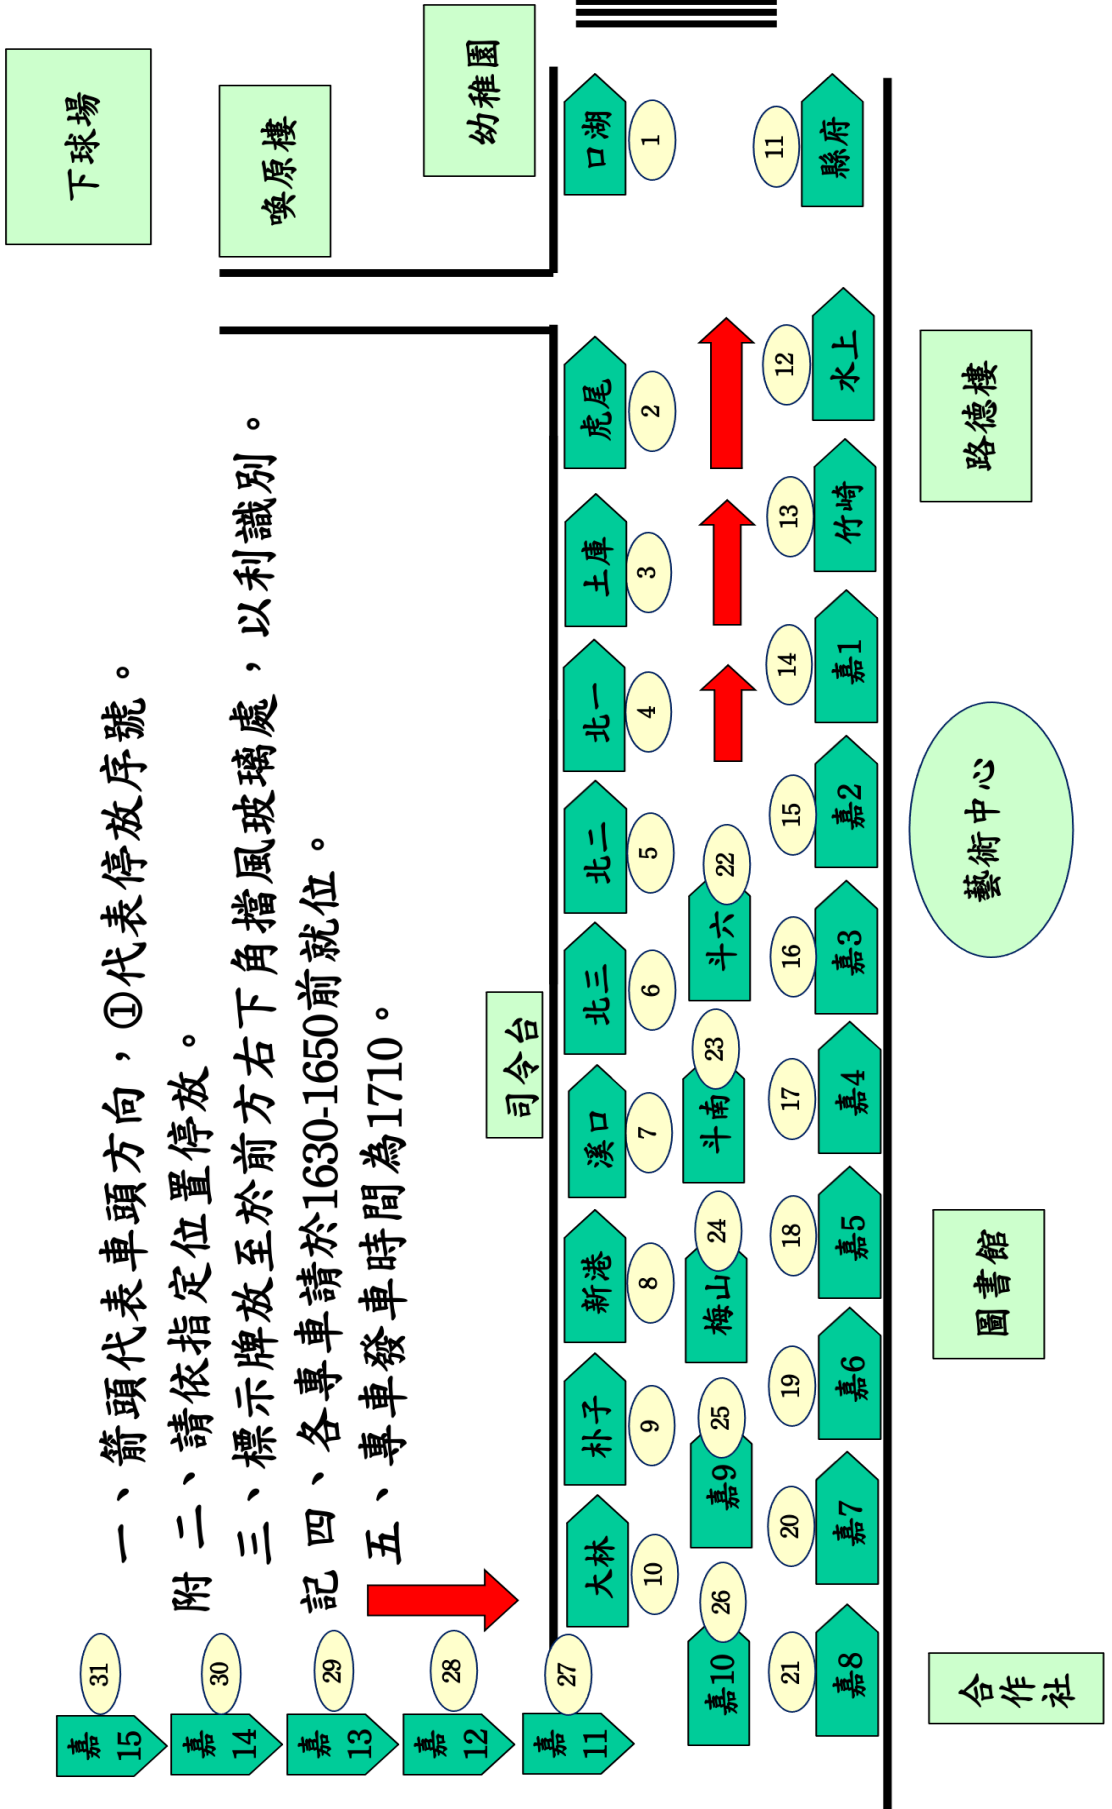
下球場

喚原樓

幼稚園

一、箭頭代表車頭方向，①代表停放序號。
二、請依指定位置停放。
三、標示牌放至於前方右下角擋風玻璃處，以利識別。
四、各專車請於1630-1650前就位。
五、專車發車時間為1710。

附

記

口湖 1
虎尾 2
土庫 3
北一 4
北二 5
北三 6
溪口 7
新港 8
朴子 9
大林 10

11 縣府
12 水上
13 竹崎
14 嘉1
15 嘉2
16 嘉3
17 嘉4
18 嘉5
19 嘉6
20 嘉7
21 嘉8

22 斗六
23 斗南
24 梅山
25 嘉9
26 嘉10

27 嘉11
28 嘉12
29 嘉13
30 嘉14
31 嘉15

司令台

路德樓

藝術中心

圖書館

合作社